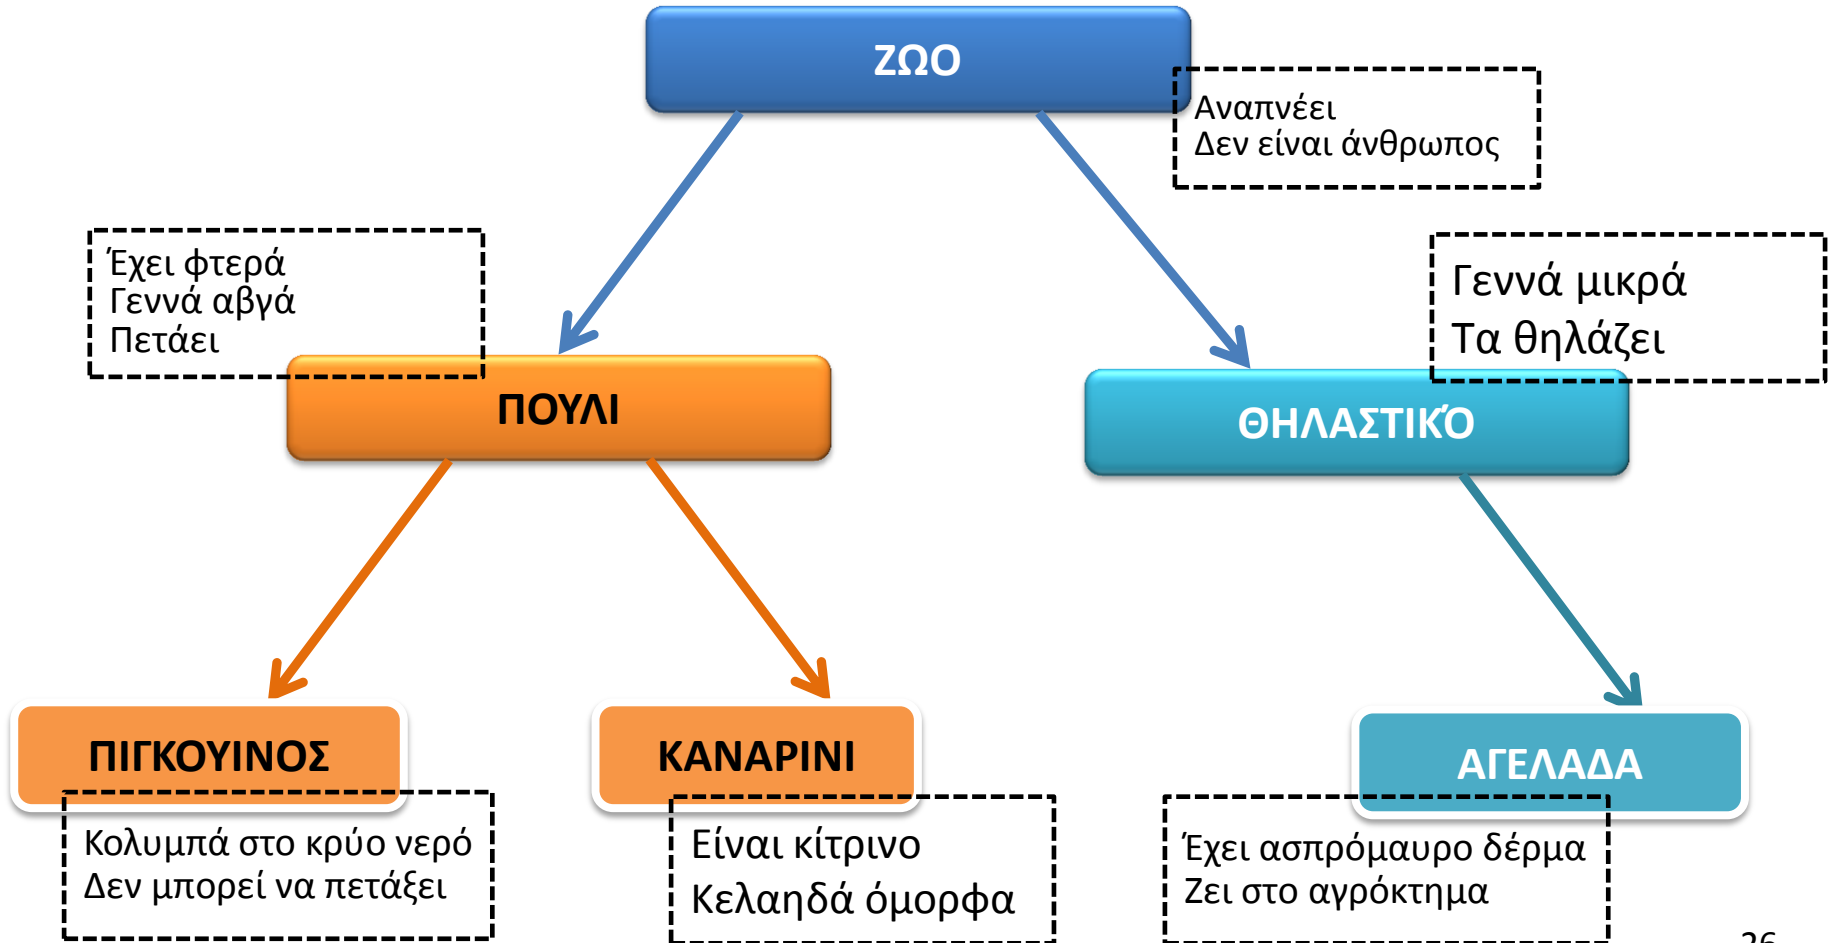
ΖΩΟ

Αναπνέει
Δεν είναι άνθρωπος

Έχει φτερά
Γεννά αβγά
Πετάει

ΠΟΥΛΙ

Γεννά μικρά
Τα θηλάζει

ΘΗΛΑΣΤΙΚΌ

ΠΙΓΚΟΥΙΝΟΣ

Κολυμπά στο κρύο νερό
Δεν μπορεί να πετάξει

ΚΑΝΑΡΙΝΙ

Είναι κίτρινο
Κελαηδά όμορφα

ΑΓΕΛΑΔΑ

Έχει ασπρόμαυρο δέρμα
Ζει στο αγρόκτημα

26